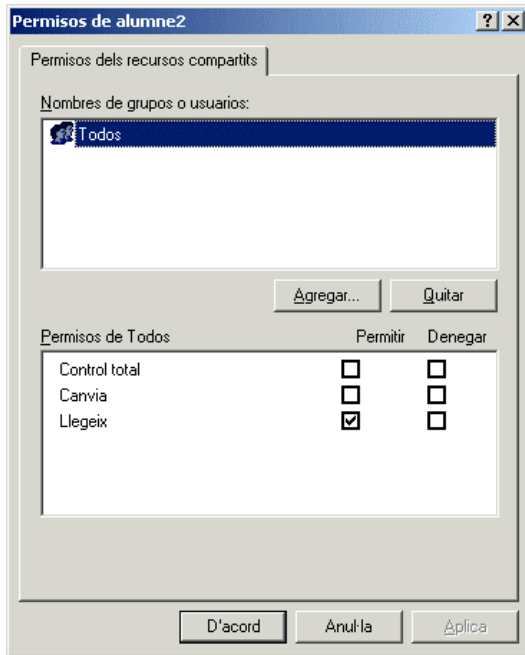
Permisos de alumne2

?

X

Permisos dels recursos compartits

Nombres de grupos o usuarios:

Todos

Agregar...

Quitar

Permisos de Todos

Permitir

Denegar

| | Permitir | Denegar |
|---|---|---|
| Control total | ☐ | ☐ |
| Canvia | ☐ | ☐ |
| Llegeix | ☑ | ☐ |

D'acord

Anul·la

Aplica